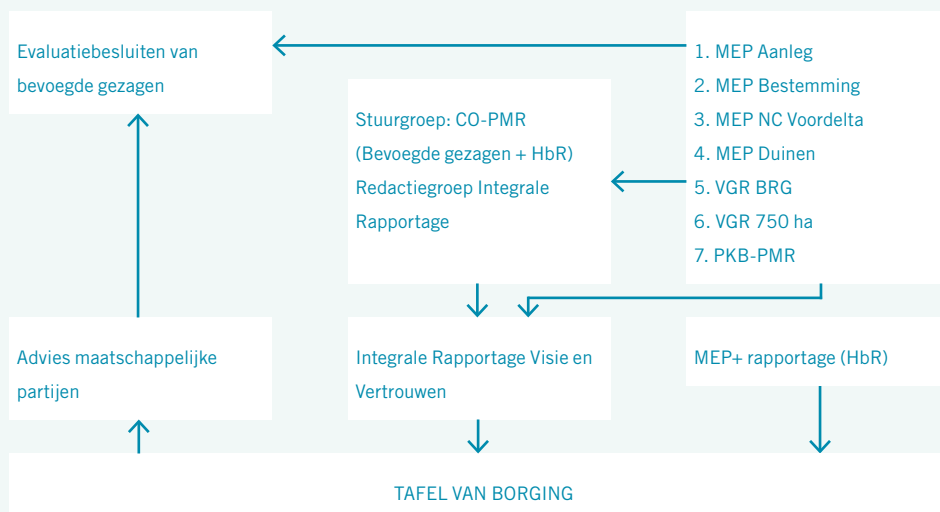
Evaluatiebesluiten van bevoegde gezagen

1. MEP Aanleg
2. MEP Bestemming
3. MEP NC Voordelta
4. MEP Duinen
5. VGR BRG
6. VGR 750 ha
7. PKB-PMR

Stuurgroep: CO-PMR (Bevoegde gezagen + HbR) Redactiegroep Integrale Rapportage

Advies maatschappelijke partijen

Integrale Rapportage Visie en Vertrouwen

MEP+ rapportage (HbR)

TAFEL VAN BORGING